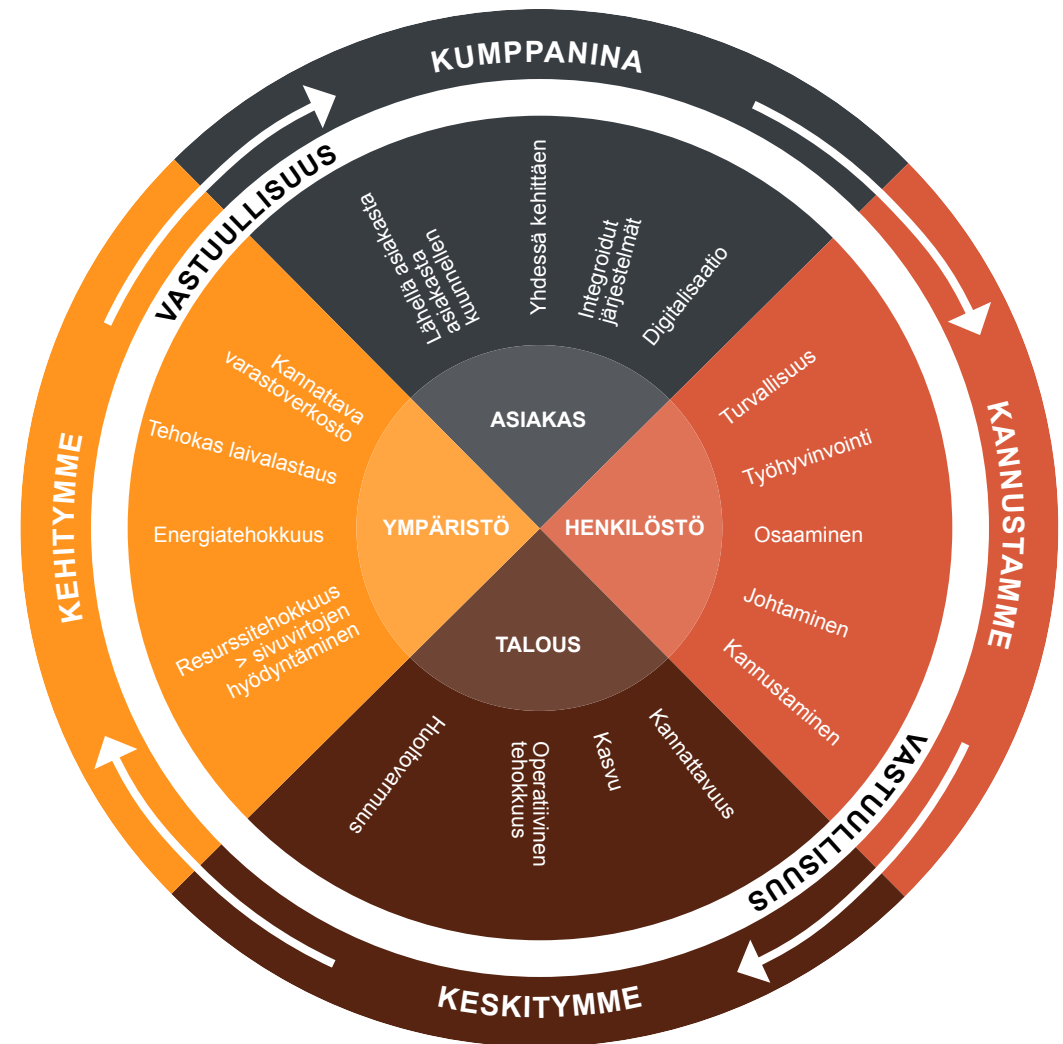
KUMPPANINA

KANNUSTAMME

KESKITYMME

KEHITYMME

VASTUULLISUUS

VASTUULLISUUS

Lähellä asiakasta asiakasta kuunnellen

Yhdessä kehittäen

Integroidut järjestelmät

Digitalisaatio

ASIAKAS

Turvallisuus

Työhyvinvointi

Osaaminen

Johtaminen

Kannustaminen

HENKILÖSTÖ

TALOUS

Huolellisuus

Operatiivinen tehokkuus

Kasvu

Kannattavuus

YMPÄRISTÖ

Kannattava varastoverkosto

Tehokas laivalastaus

Energiatehokkuus

Resurssitehokkuus > sivuvirtojen hyödyntäminen